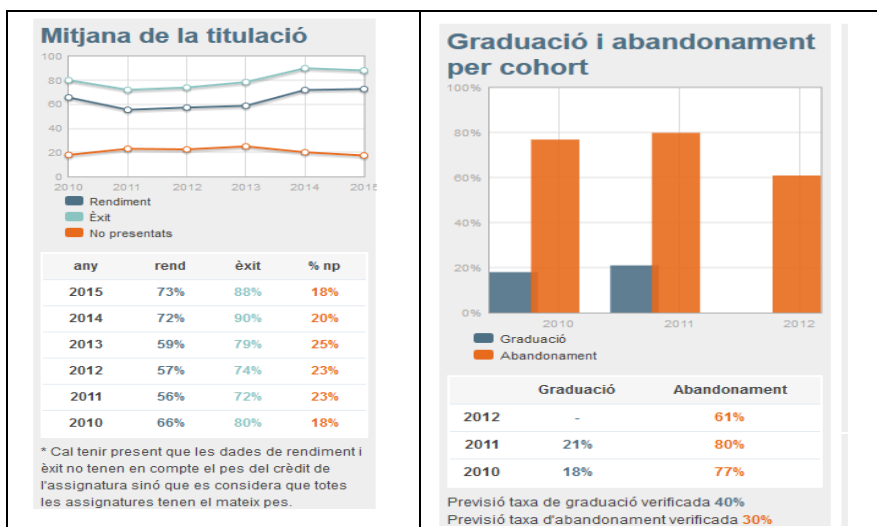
Mitjana de la titulació

100
80
60
40
20
0
2010 2011 2012 2013 2014 2015

Rendiment
Èxit
No presentats

| any | rend | èxit | % np |
|---|---|---|---|
| 2015 | 73% | 88% | 18% |
| 2014 | 72% | 90% | 20% |
| 2013 | 59% | 79% | 25% |
| 2012 | 57% | 74% | 23% |
| 2011 | 56% | 72% | 23% |
| 2010 | 66% | 80% | 18% |

* Cal tenir present que les dades de rendiment i èxit no tenen en compte el pes del crèdit de l'assignatura sinó que es considera que totes les assignatures tenen el mateix pes.

Graduació i abandonament per cohort

100%
80%
60%
40%
20%
0%
2010 2011 2012

Graduació
Abandonament

| | Graduació | Abandonament |
|---|---|---|
| 2012 | - | 61% |
| 2011 | 21% | 80% |
| 2010 | 18% | 77% |

Previsió taxa de graduació verificada 40%
Previsió taxa d'abandonament verificada 30%